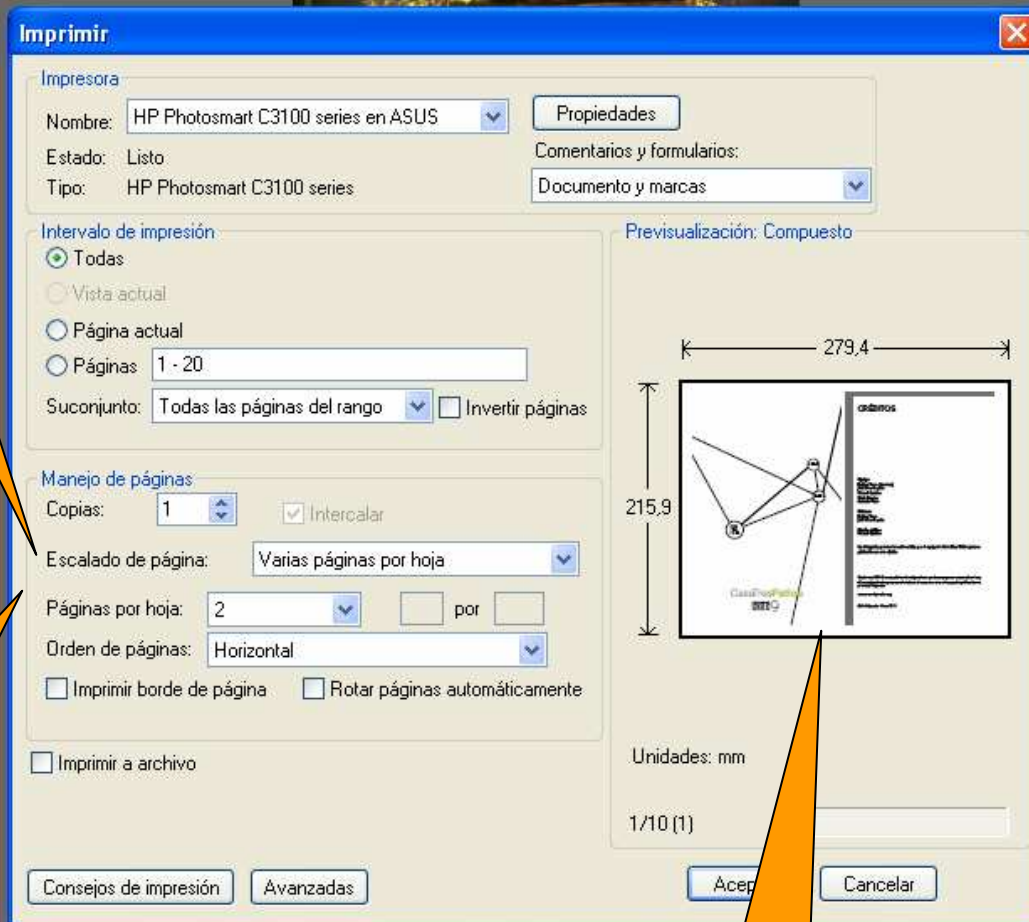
Imprimir

Impresora
Nombre: HP Photosmart C3100 series en ASUS
Propiedades
Estado: Listo
Comentarios y formularios:
Tipo: HP Photosmart C3100 series
Documento y marcas

Intervalo de impresión
Todas
Vista actual
Página actual
Páginas 1 - 20
Suconjunto: Todas las páginas del rango
Invertir páginas

Previsualización: Compuesto
279,4
215,9
CRÉDITOS

Manejo de páginas
Copias: 1
Intercalar
Escalado de página: Varias páginas por hoja
Páginas por hoja: 2 por
Orden de páginas: Horizontal
Imprimir borde de página
Rotar páginas automáticamente

Imprimir a archivo

Unidades: mm

1/10 (1)

Consejos de impresión
Avanzadas
Acep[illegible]
Cancelar